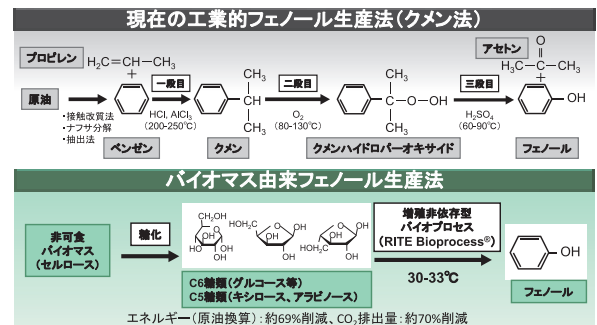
現在の工業的フェノール生産法（クメン法）

プロピレン $H_2C=CH-CH_3$

アセトン $H_3C-\overset{O}{\overset{\|}{C}}-CH_3$

原油

・接触改質法
・ナフサ分解
・抽出法

一段目 HCl, $AlCl_3$ (200-250℃)

ベンゼン

$CH_3$ CH $CH_3$

クメン

二段目 $O_2$ (80-130℃)

$CH_3$ C O-OH $CH_3$

クメンハイドロパーオキサイド

三段目 $H_2SO_4$ (60-90℃)

OH

フェノール

バイオマス由来フェノール生産法

非可食
バイオマス
（セルロース）

糖化

OH OH HO OH HOH₂C OH OH HO OH HO OH OH OH

C6糖類（グルコース等）
C5糖類（キシロース、アラビノース）

増殖非依存型
バイオプロセス
（RITE Bioprocess®）

30-33℃

OH

フェノール

エネルギー（原油換算）：約69%削減、$CO_2$排出量：約70%削減